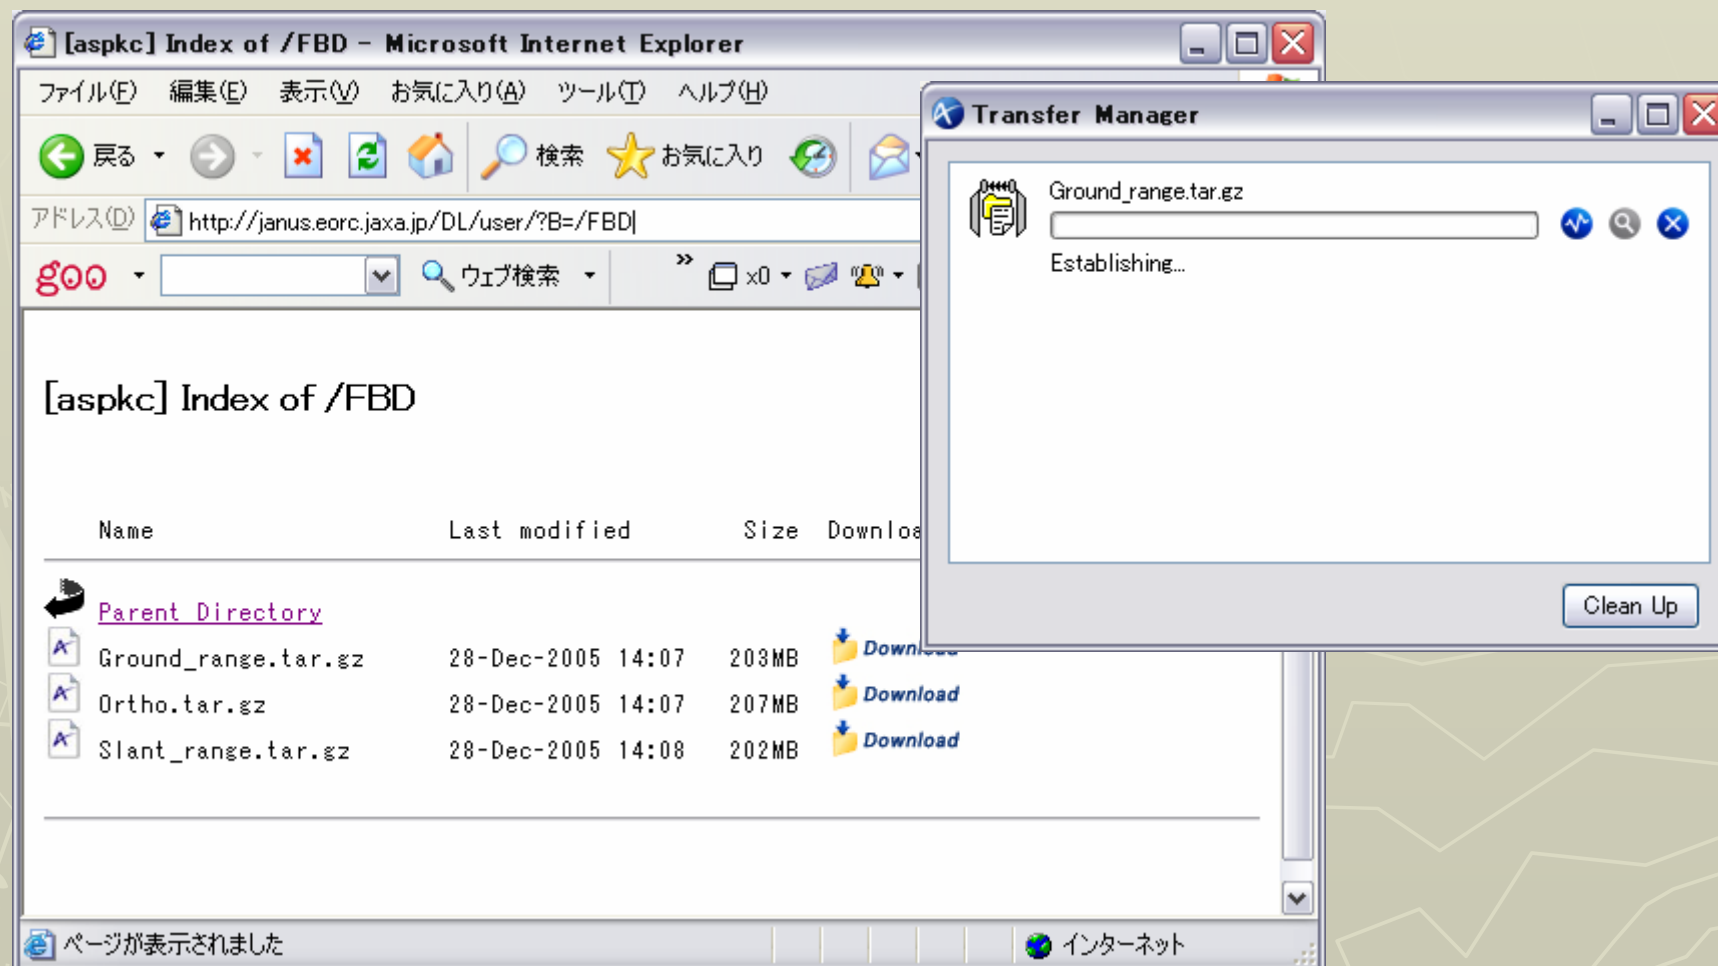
[aspkc] Index of /FBD - Microsoft Internet Explorer

ファイル(F) 編集(E) 表示(V) お気に入り(A) ツール(T) ヘルプ(H)

戻る 検索 お気に入り

アドレス(D) http://janus.eorc.jaxa.jp/DL/user/?B=/FBD

goo ウェブ検索 x0

[aspkc] Index of /FBD

| Name | Last modified | Size | Downlo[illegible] |
|---|---|---|---|
| Parent Directory | | | |
| Ground_range.tar.gz | 28-Dec-2005 14:07 | 203MB | Downl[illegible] |
| Ortho.tar.gz | 28-Dec-2005 14:07 | 207MB | Download |
| Slant_range.tar.gz | 28-Dec-2005 14:08 | 202MB | Download |

ページが表示されました

インターネット

Transfer Manager

Ground_range.tar.gz

Establishing...

Clean Up